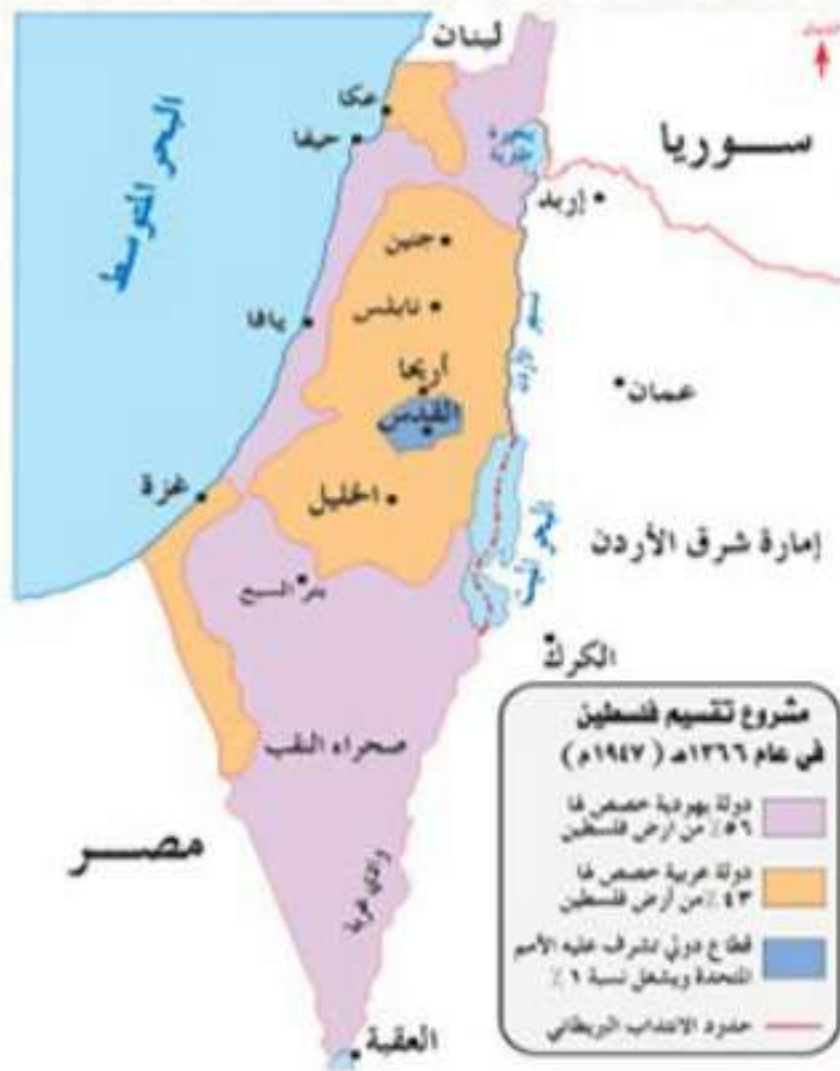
الشمال

لبنان

سوريا

البحر المتوسط

عكا

حيفا

إربد

جنين

نابلس

يافا

أريحا

القدس

عمان

غزة

الخليل

إمارة شرق الأردن

بئر السبع

الكرك

صحراء النقب

مصر

العقبة

مشروع تقسيم فلسطين في عام ١٣٦٦هـ (١٩٤٧م)

دولة يهودية خصص لها ٥٦٪ من أرض فلسطين

دولة عربية خصص لها ٤٣٪ من أرض فلسطين

قطاع دولي تشرف عليه الأمم المتحدة ويشغل نسبة ١٪

حدود الانتداب البريطاني